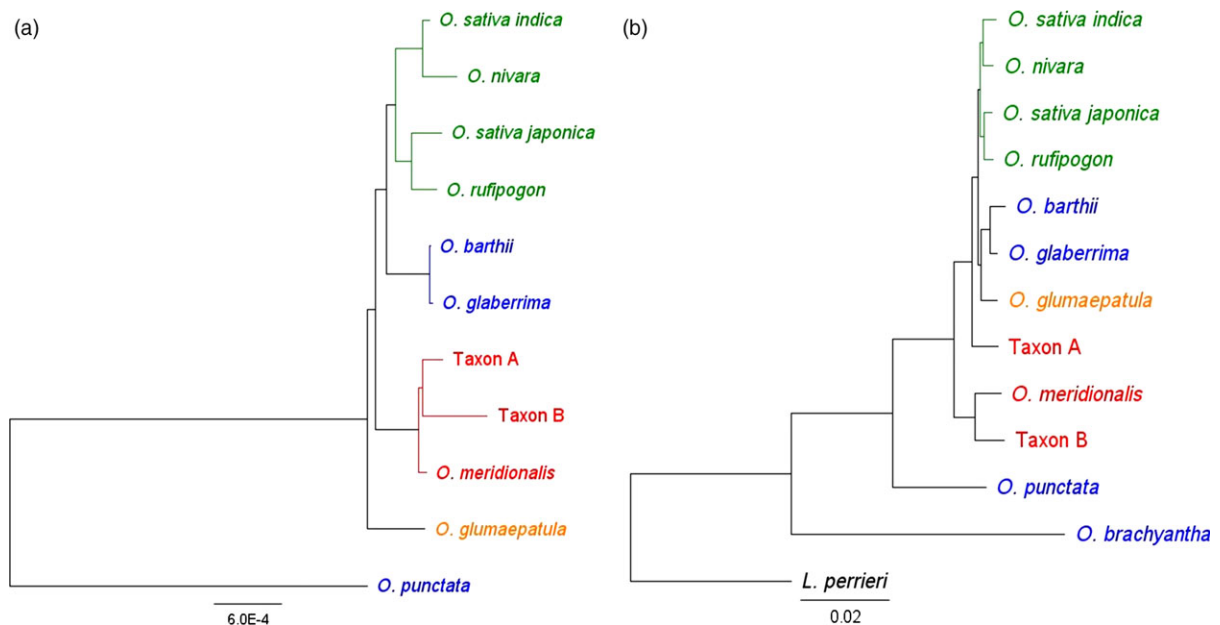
(a)

O. sativa indica
O. nivara
O. sativa japonica
O. rufipogon
O. barthii
O. glaberrima
Taxon A
Taxon B
O. meridionalis
O. glumaepatula
O. punctata

6.0E-4

(b)

O. sativa indica
O. nivara
O. sativa japonica
O. rufipogon
O. barthii
O. glaberrima
O. glumaepatula
Taxon A
O. meridionalis
Taxon B
O. punctata
O. brachyantha
L. perrieri

0.02